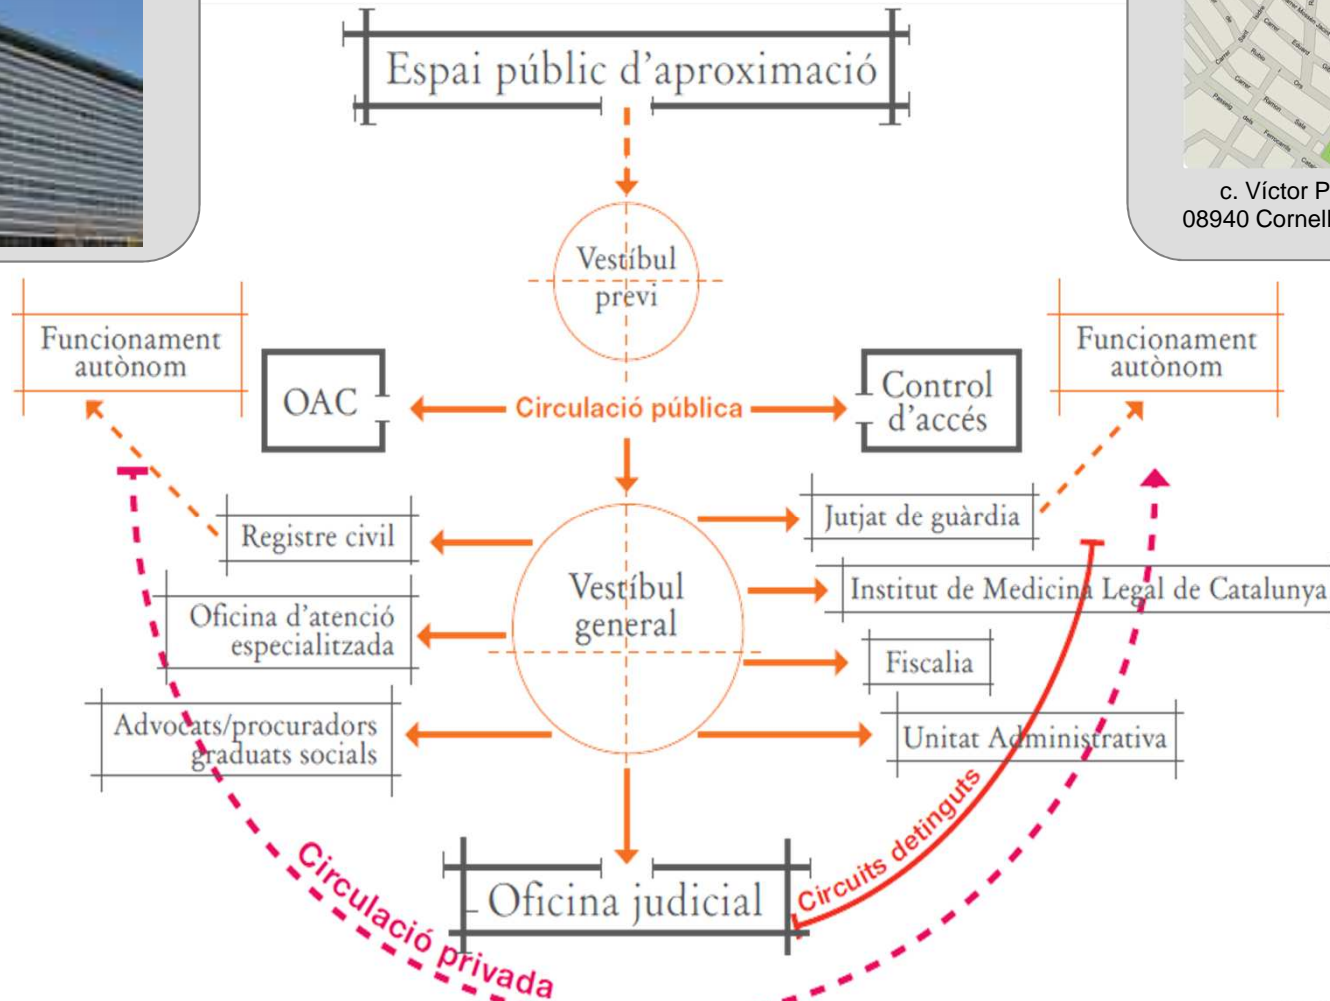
Espai públic d'aproximació

Vestíbul previ

c. Víctor P
08940 Cornell

Funcionament autònom

OAC

Circulació pública

Control d'accés

Funcionament autònom

Registre civil

Oficina d'atenció especialitzada

Advocats/procuradors graduats socials

Vestíbul general

Jutjat de guàrdia

Institut de Medicina Legal de Catalunya

Fiscalia

Unitat Administrativa

Circuits detinguts

Oficina judicial

Circulació privada